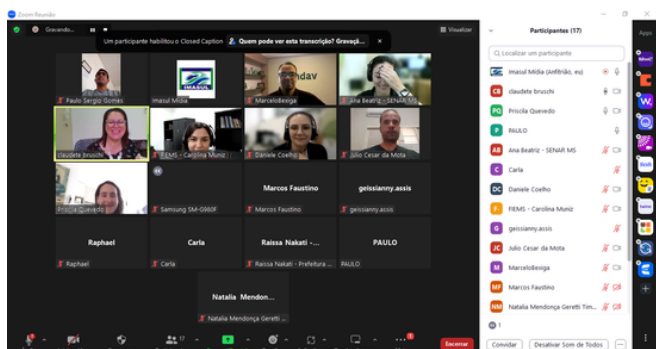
Zoom Reunião
Gravando...
Um participante habilitou o Closed Caption
Quem pode ver esta transcrição? Gravaçã...
Visualizar
Paulo Sergio Gomes
Imasul Mídia
IMASUL
MarceloBeiga
ndav
Ana Beatriz - SENAR MS
claudete bruschi
FIEMS - Carolina Muniz
Daniele Coelho
Júlio Cesar da Mota
Priscila Quevedo
Samsung SM-G980F
Marcos Faustino
Marcos Faustino
geissianny.assis
geissianny.assis
Raphael
Raphael
Carla
Carla
Raissa Nakati -...
Raissa Nakati - Prefeitura ...
PAULO
PAULO
Natalia Mendon...
Natalia Mendonça Geretti ...
17
Encerrar
Participantes (17)
Localizar um participante
Imasul Mídia (Anfitrião, eu)
claudete bruschi
Priscila Quevedo
PAULO
Ana Beatriz - SENAR MS
Carla
Daniele Coelho
FIEMS - Carolina Muniz
geissianny.assis
Júlio Cesar da Mota
MarceloBeiga
Marcos Faustino
Natalia Mendonça Geretti Tim...
Convidar
Desativar Som de Todos
...
Apps